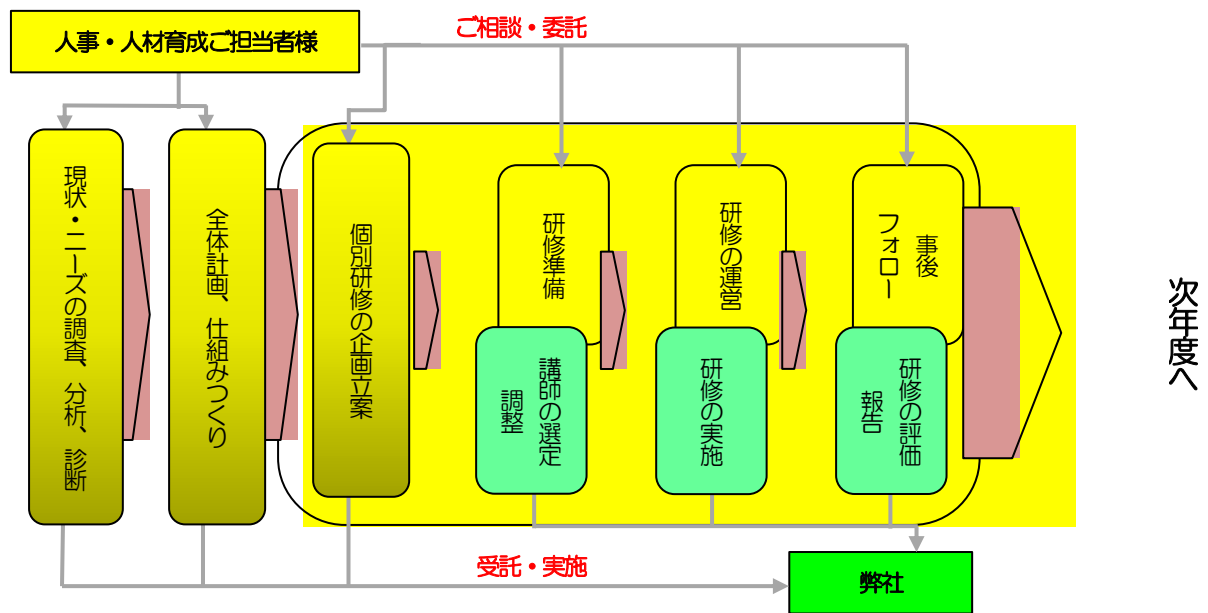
人事・人材育成ご担当者様

ご相談・委託

現状・ニーズの調査、分析、診断

全体計画、仕組みづくり

個別研修の企画立案

研修準備

講師の選定調整

研修の運営

研修の実施

事後フォロー

研修の評価報告

次年度へ

受託・実施

弊社